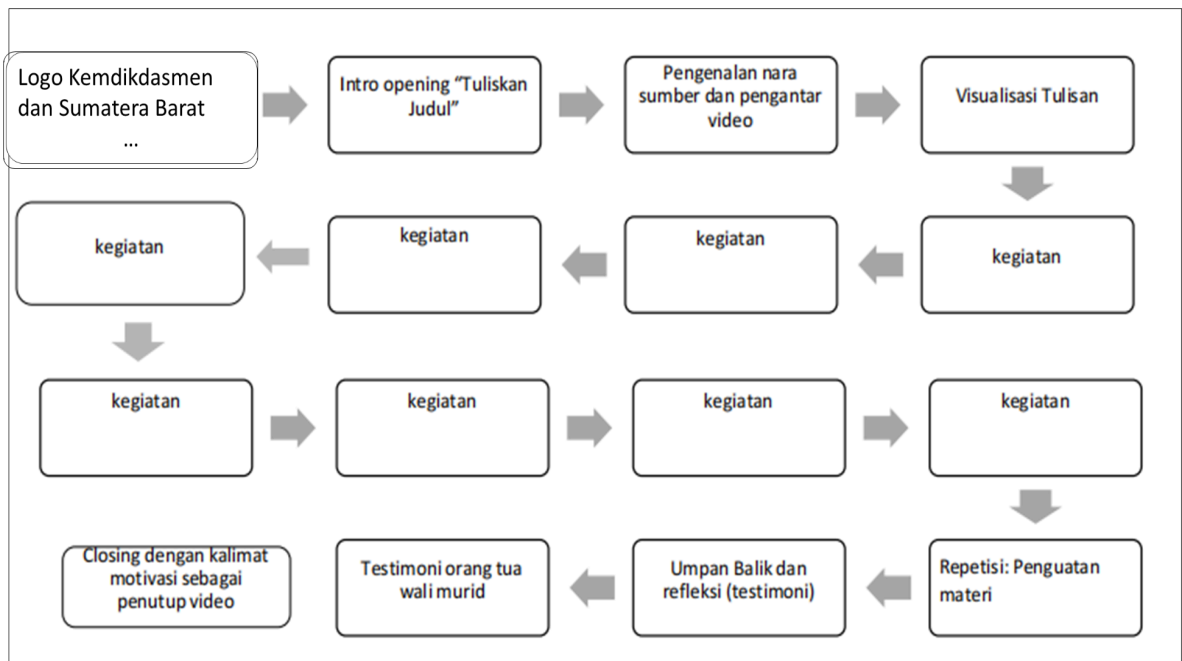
Logo Kemdikdasmen dan Sumatera Barat ...

Intro opening "Tuliskan Judul"

Pengenalan nara sumber dan pengantar video

Visualisasi Tulisan

kegiatan

kegiatan

kegiatan

kegiatan

kegiatan

kegiatan

kegiatan

kegiatan

Repetisi: Penguatan materi

Umpan Balik dan refleksi (testimoni)

Testimoni orang tua wali murid

Closing dengan kalimat motivasi sebagai penutup video